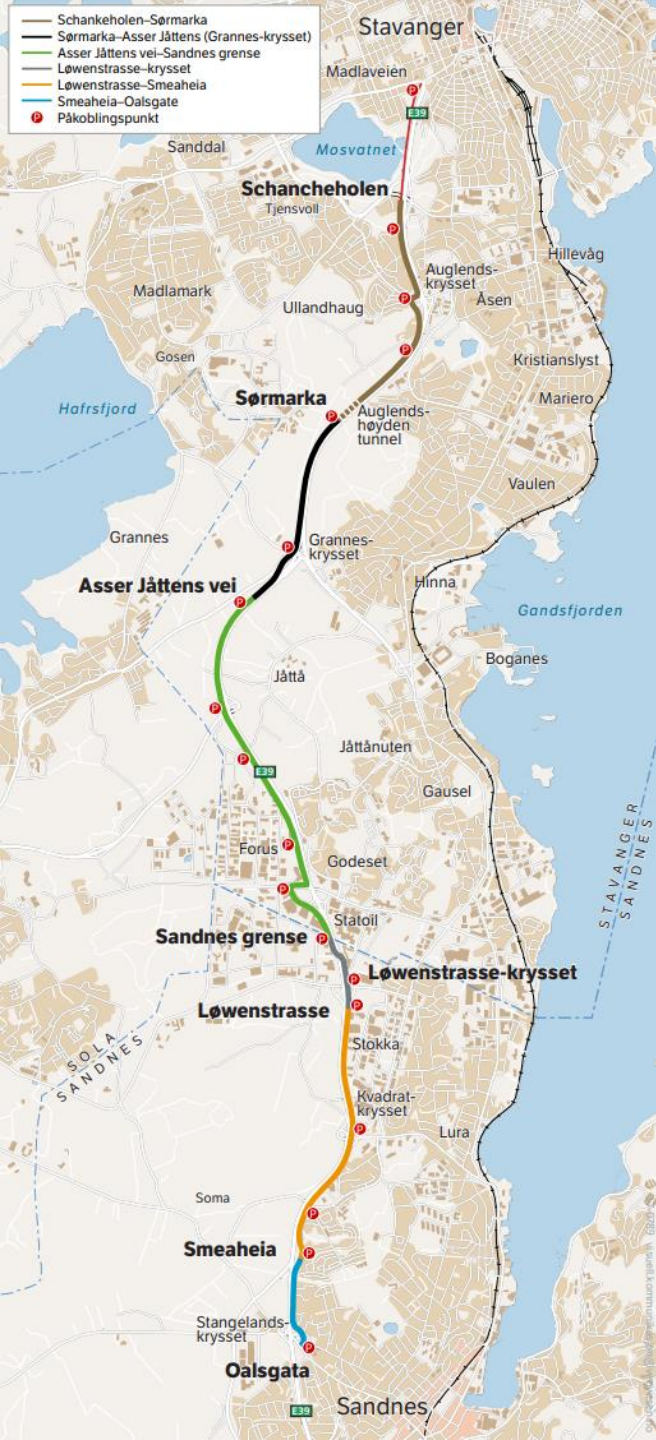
Schankeholen–Sørmarka
Sørmarka–Asser Jåttens (Grannes-krysset)
Asser Jåttens vei–Sandnes grense
Løwenstrasse–krysset
Løwenstrasse–Smeaheia
Smeaheia–Oalsgate
P Påkoblingspunkt

Stavanger
Madlaveien
E39
Mosvatnet
Sanddal
Schancheholen
Tjensvoll
Hillevåg
Auglendskrysset
Åsen
Madlamark
Ullandhaug
Gosen
Kristianslyst
Hafrsfjord
Sørmarka
Auglendshøyden tunnel
Mariero
Vaulen
Grannes
Granneskrysset
Asser Jåttens vei
Hinna
Gandsfjorden
Boganes
Jåttå
Jåttånuten
E39
Gausel
Forus
Godeset
STAVANGER
SANDNES
Statoil
Sandnes grense
Løwenstrasse-krysset
Løwenstrasse
Stokka
SOLA
SANDNES
Kvadratkrysset
Lura
Soma
Smeaheia
Stangelandskrysset
Oalsgata
E39
Sandnes
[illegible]